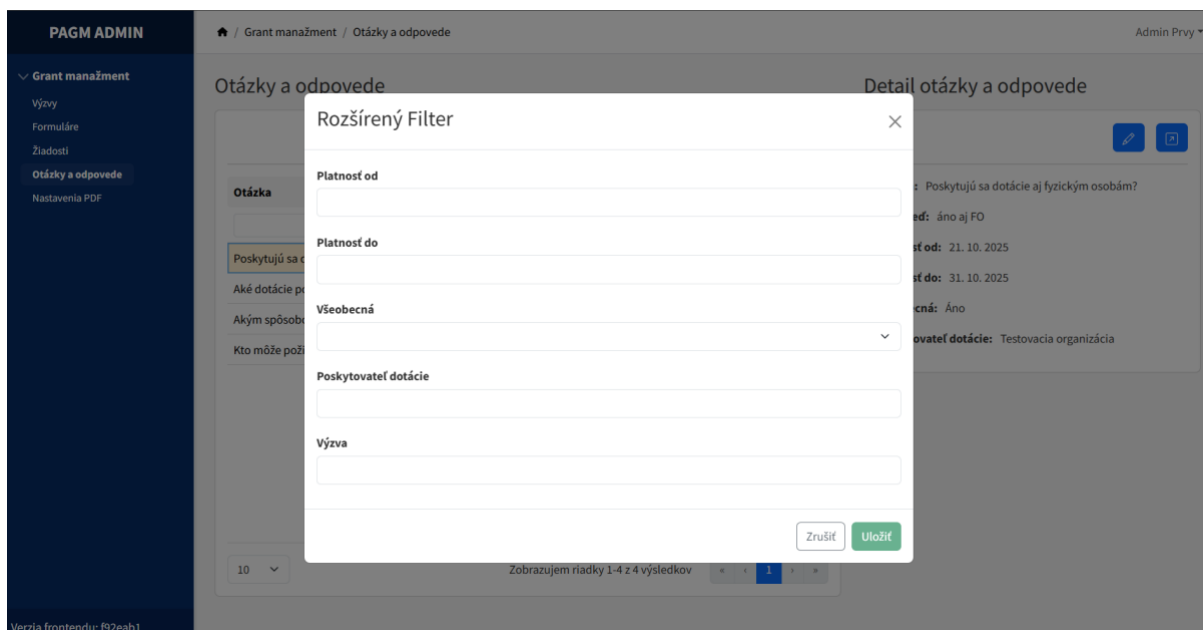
PAGM ADMIN

Grant manažment / Otázky a odpovede

Admin Prvy

Grant manažment
Výzvy
Formuláre
Žiadosti
Otázky a odpovede
Nastavenia PDF

Verzia frontendu: f92eab1

Otázky a odpovede

Otázka

Poskytujú sa d
Aké dotácie po
Akým spôsob
Kto môže poži

10

Zobrazujem riadky 1-4 z 4 výsledkov

« ‹ 1 › »

Detail otázky a odpovede

: Poskytujú sa dotácie aj fyzickým osobám?
eď: áno aj FO
sť od: 21. 10. 2025
sť do: 31. 10. 2025
ecná: Áno
ovateľ dotácie: Testovacia organizácia

Rozšírený Filter

Platnosť od

Platnosť do

Všeobecná

Poskytovateľ dotácie

Výzva

Zrušiť Uložiť